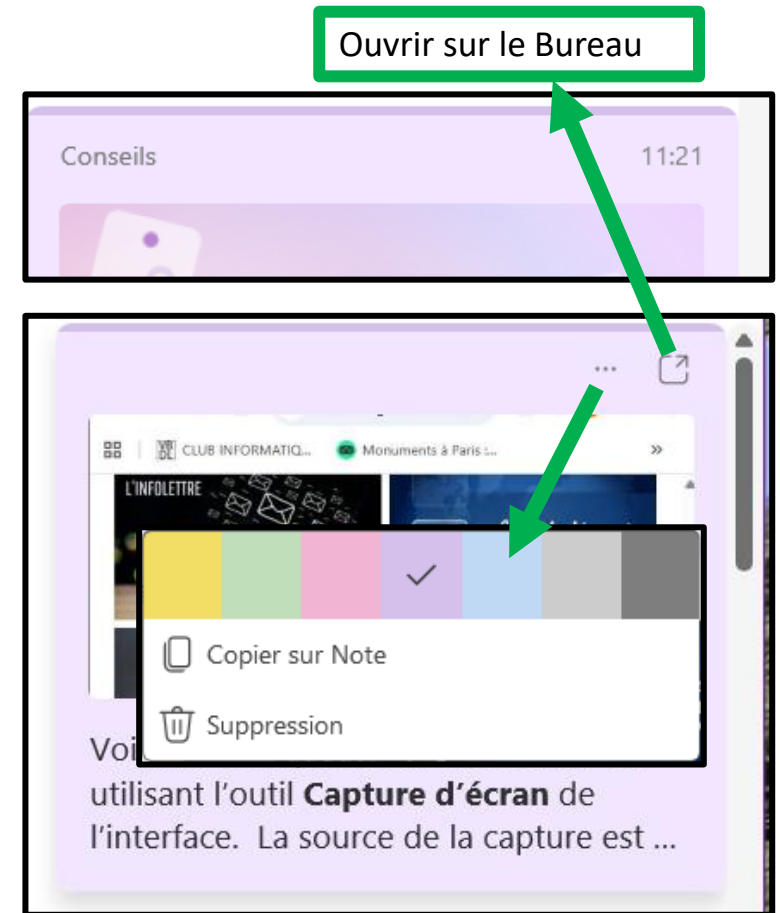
Ouvrir sur le Bureau

Conseils

11:21

...

CLUB INFORMATIQ...

Monuments à Paris :...

»

L'INFOLETTRE

Copier sur Note

Suppression

Voi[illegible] utilisant l'outil **Capture d'écran** de l'interface. La source de la capture est ...